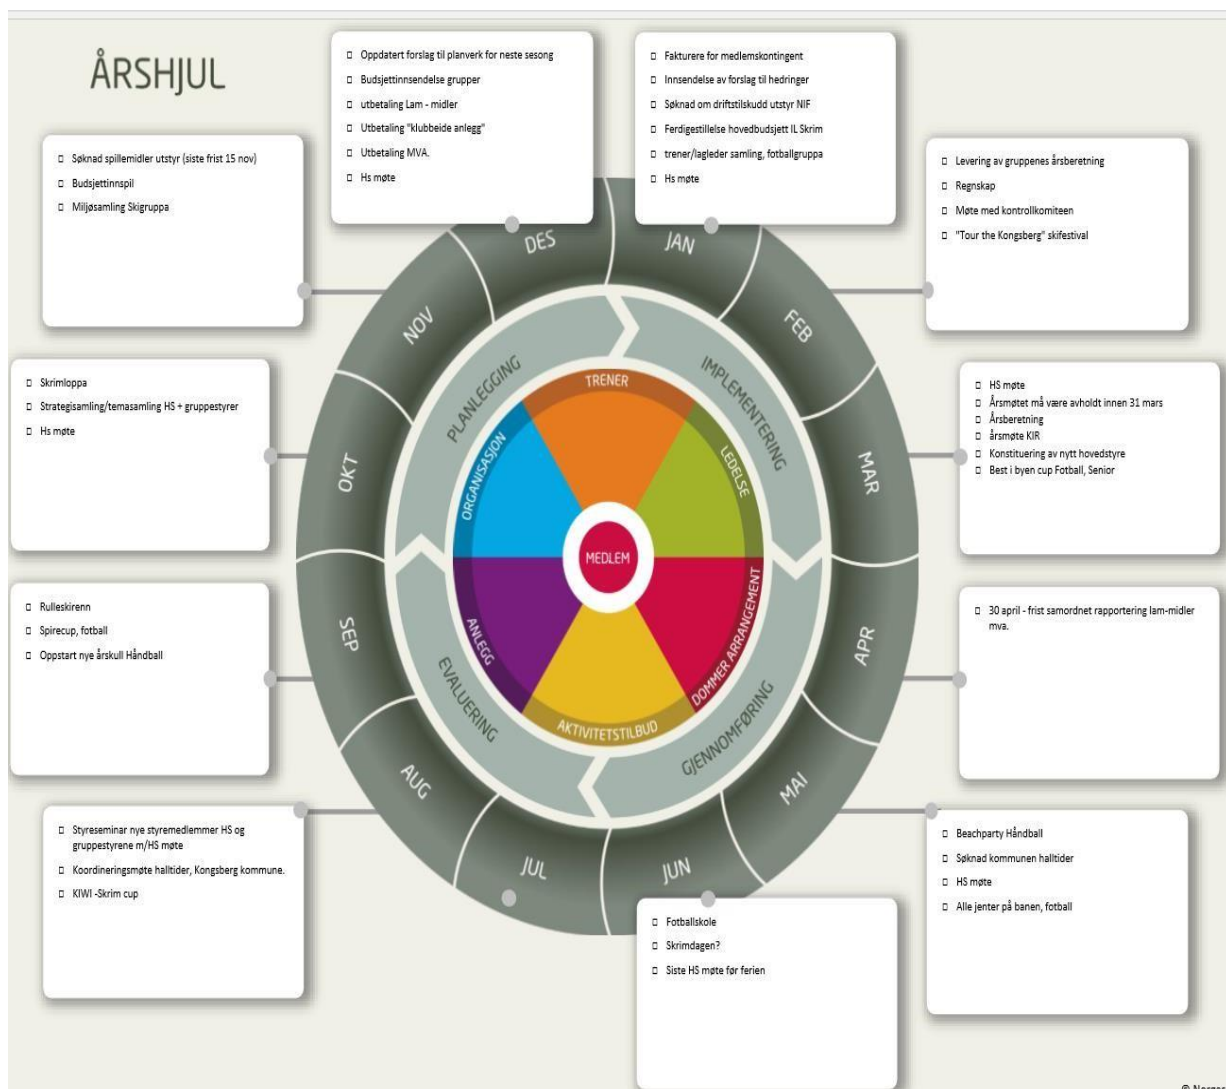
ÅRSHJUL

- Søknad spillemidler utstyr (siste frist 15 nov)
- Budsjettinnspil
- Miljøsamling Skigruppa

- Oppdatert forslag til planverk for neste sesong
- Budsjettinnsendelse grupper
- utbetaling Lam - midler
- Utbetaling "klubbeide anlegg"
- Utbetaling MVA.
- Hs møte

- Fakturere for medlemskontingent
- Innsendelse av forslag til hedringer
- Søknad om driftstilskudd utstyr NIF
- Ferdigestillelse hovedbudsjett IL Skrim
- trener/lagleder samling, fotballgruppa
- Hs møte

- Levering av gruppenes årsberetning
- Regnskap
- Møte med kontrollkomiteen
- "Tour the Kongsberg" skifestival

- Skrimloppa
- Strategisamling/temasamling HS + gruppestyrer
- Hs møte

- HS møte
- Årsmøtet må være avholdt innen 31 mars
- Årsberetning
- årsmøte KIR
- Konstituering av nytt hovedstyre
- Best i byen cup Fotball, Senior

- Rulleskirenn
- Spirecup, fotball
- Oppstart nye årskull Håndball

- 30 april - frist samordnet rapportering lam-midler mva.

DES
JAN
FEB
MAR
APR
MAI
JUN
JUL
AUG
SEP
OKT
NOV

PLANLEGGING
IMPLEMENTERING
GJENNOMFØRING
EVALUERING

TRENER
LEDELSE
DOMMER ARRANGEMENT
AKTIVITETSTILBUD
ANLEGG
ORGANISASJON
MEDLEM

- Styreseminar nye styremedlemmer HS og gruppestyrene m/HS møte
- Koordineringsmøte halltider, Kongsberg kommune.
- KIWI -Skrim cup

- Fotballskole
- Skrimdagen?
- Siste HS møte før ferien

- Beachparty Håndball
- Søknad kommunen halltider
- HS møte
- Alle jenter på banen, fotball

© Norges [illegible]